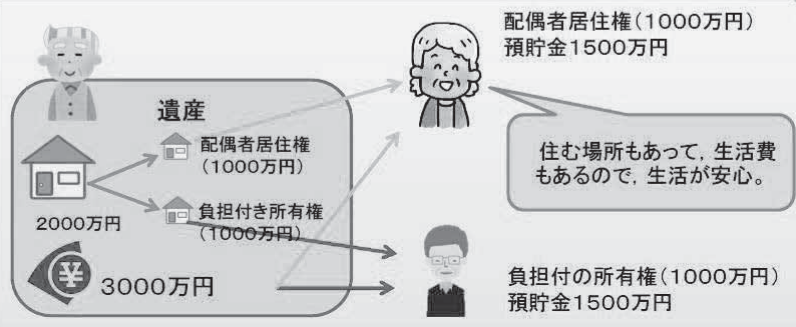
遺産

配偶者居住権（1000万円）

負担付き所有権（1000万円）

2000万円

3000万円

配偶者居住権（1000万円）
預貯金1500万円

住む場所もあって，生活費もあるので，生活が安心。

負担付の所有権（1000万円）
預貯金1500万円